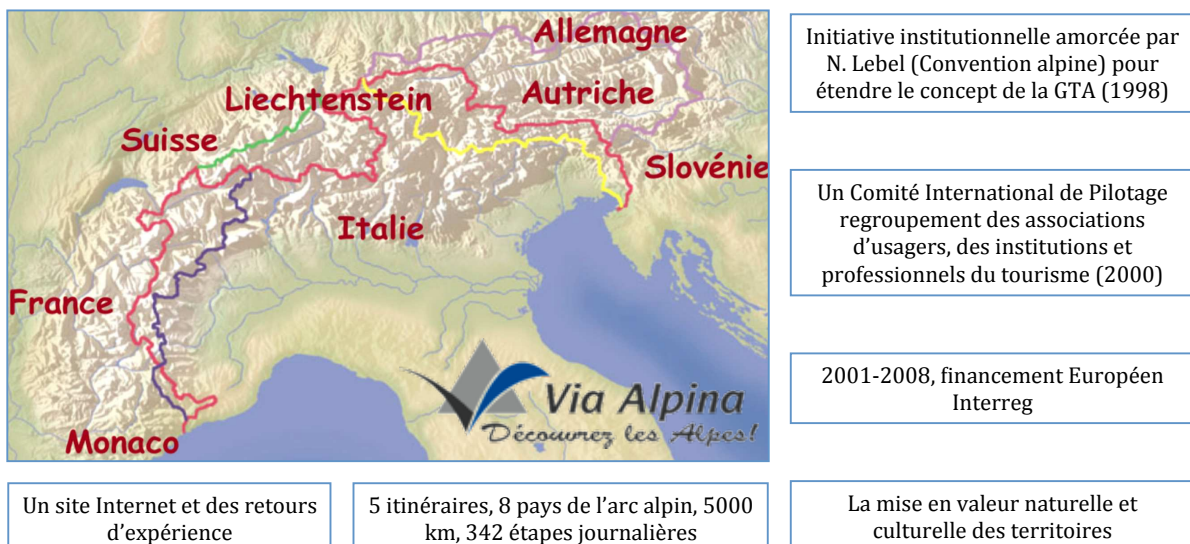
Allemagne
Liechtenstein
Autriche
Suisse
Slovénie
Italie
France
Monaco
Via Alpina
Découvrez les Alpes!

Initiative institutionnelle amorcée par N. Lebel (Convention alpine) pour étendre le concept de la GTA (1998)

Un Comité International de Pilotage regroupement des associations d'usagers, des institutions et professionnels du tourisme (2000)

2001-2008, financement Européen Interreg

Un site Internet et des retours d'expérience

5 itinéraires, 8 pays de l'arc alpin, 5000 km, 342 étapes journalières

La mise en valeur naturelle et culturelle des territoires